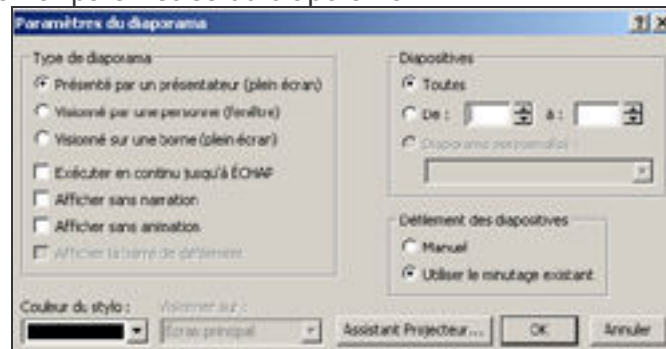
Paramètres du diaporama

Type de diaporama
Présenté par un présentateur (plein écran)
Visionné par une personne (fenêtre)
Visionné sur une borne (plein écran)
Exécuter en continu jusqu'à ÉCHAP
Afficher sans narration
Afficher sans animation
Afficher la barre de défilement

Diapositives
Toutes
De : à :
Diaporama personnalisé :

Défilement des diapositives
Manuel
Utiliser le minutage existant

Couleur du stylo :
Visionner sur :
Écran principal
Assistant Projecteur...
OK
Annuler